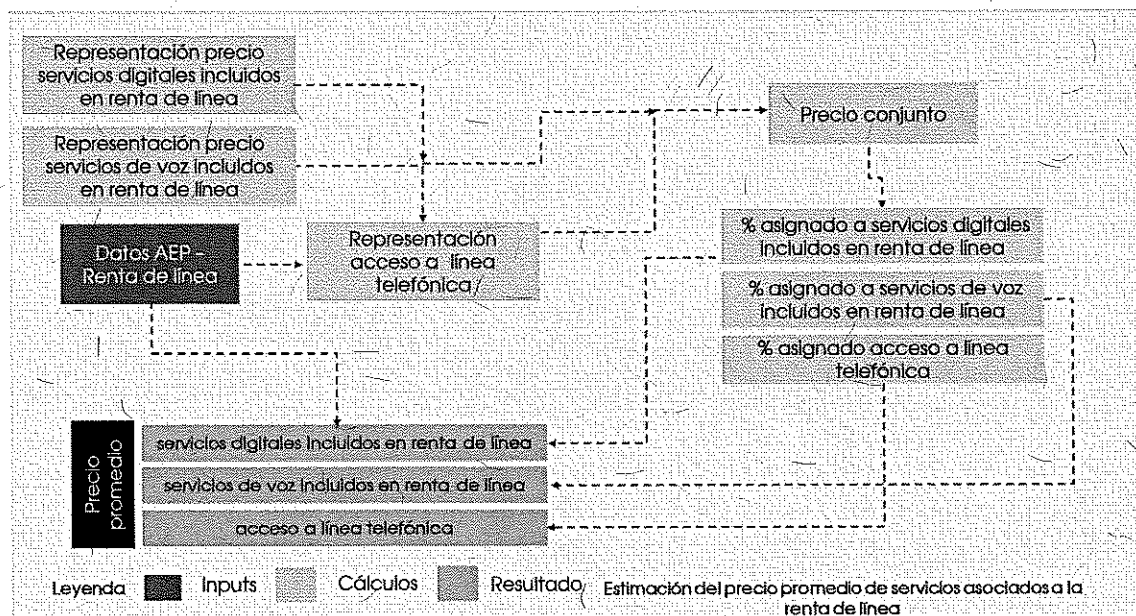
Representación precio servicios digitales incluidos en renta de línea

Representación precio servicios de voz incluidos en renta de línea

Datos AEP - Renta de línea

Representación acceso a línea telefónica

Precio conjunto

% asignado a servicios digitales incluidos en renta de línea

% asignado a servicios de voz incluidos en renta de línea

% asignado acceso a línea telefónica

Precio promedio

servicios digitales incluidos en renta de línea

servicios de voz incluidos en renta de línea

acceso a línea telefónica

Leyenda Inputs Cálculos Resultado Estimación del precio promedio de servicios asociados a la renta de línea